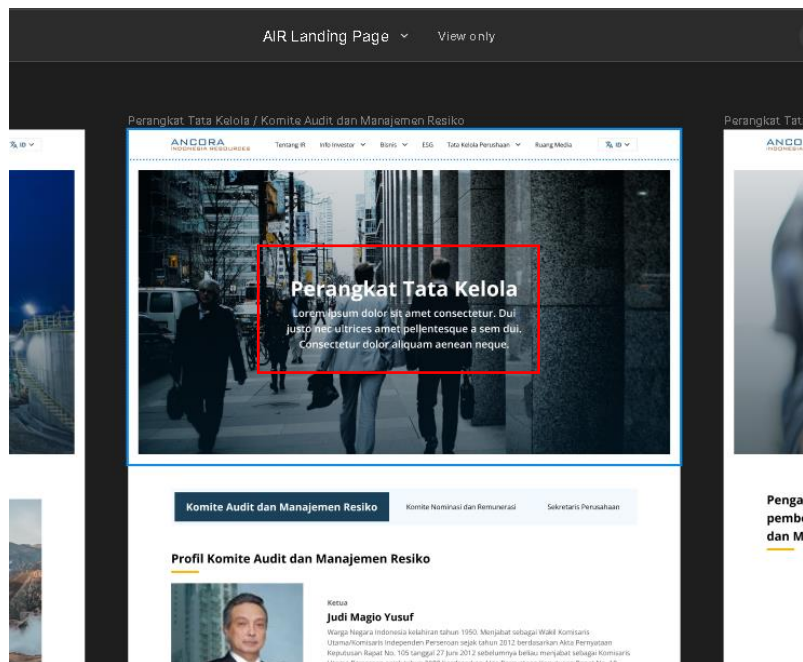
AIR Landing Page ⌄ View only

ID ⌄

Perangkat Tata Kelola / Komite Audit dan Manajemen Resiko

ANCORA
INDONESIA RESOURCES

Tentang IR   Info Investor ⌄   Bisnis ⌄   ESG   Tata Kelola Perusahaan ⌄   Ruang Media   ID ⌄

Perangkat Tata Kelola

Lorem ipsum dolor sit amet consectetur. Dui justo nec ultrices amet pellentesque a sem dui. Consectetur dolor aliquam aenean neque.

Komite Audit dan Manajemen Resiko   Komite Nominasi dan Remunerasi   Sekretaris Perusahaan

Profil Komite Audit dan Manajemen Resiko

Ketua

Judi Magio Yusuf

Warga Negara Indonesia kelahiran tahun 1950. Menjabat sebagai Wakil Komisaris Utama/Komisaris Independen Perseroan sejak tahun 2012 berdasarkan Akta Pernyataan Keputusan Rapat No. 105 tanggal 27 Juni 2012 sebelumnya beliau menjabat sebagai Komisaris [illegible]

Perangkat Tata

ANCO
INDONESIA

Penga
pembe
dan M